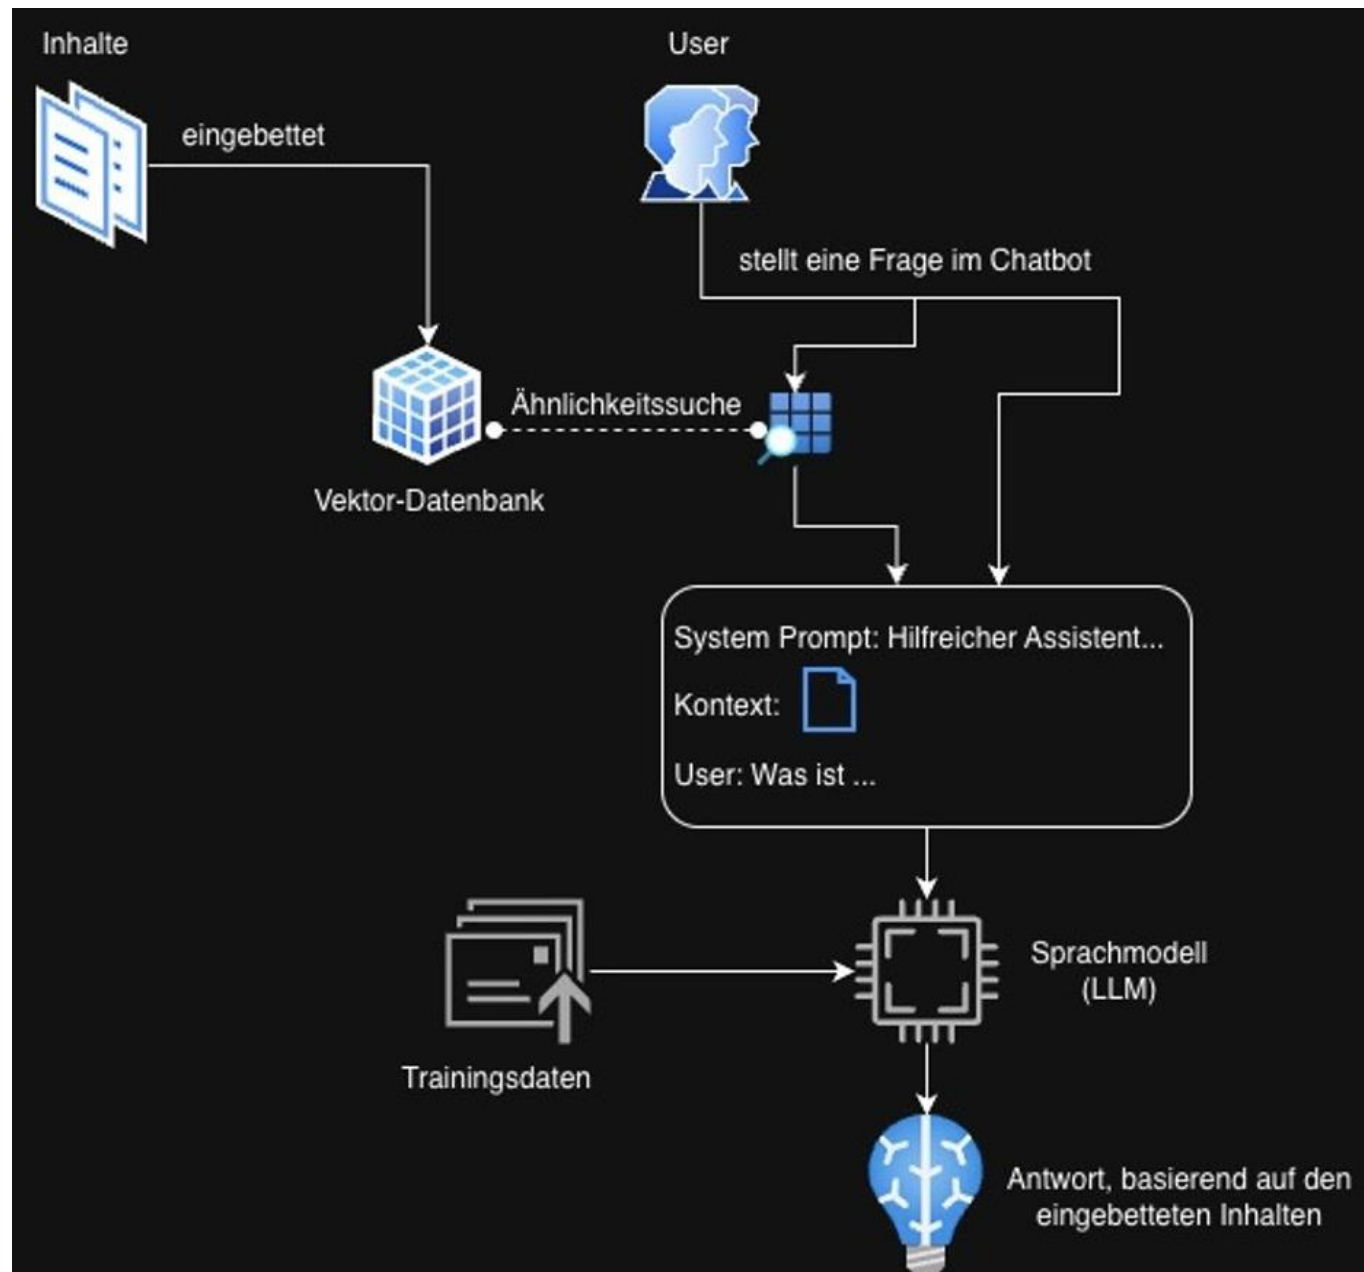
Inhalte

User

eingebettet

stellt eine Frage im Chatbot

Ähnlichkeitssuche

Vektor-Datenbank

System Prompt: Hilfreicher Assistent...

Kontext:

User: Was ist ...

Sprachmodell (LLM)

Trainingsdaten

Antwort, basierend auf den eingebetteten Inhalten